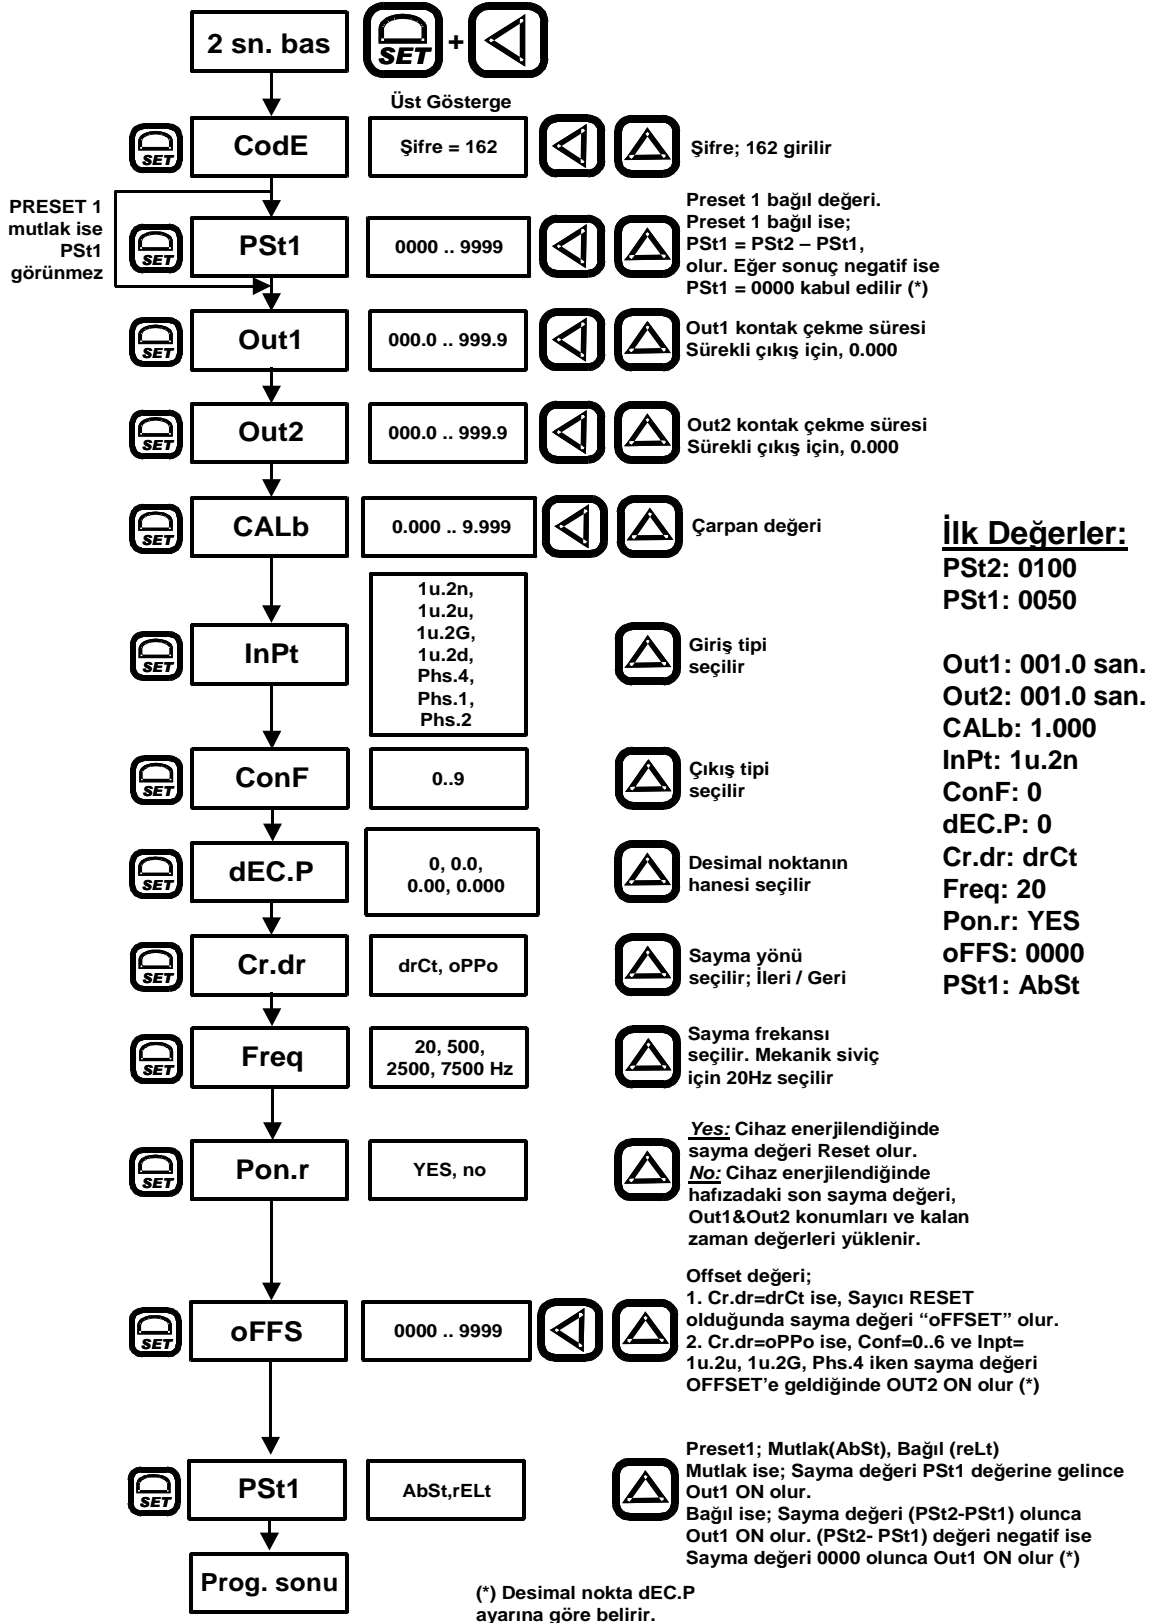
2 sn. bas SET +

Üst Gösterge

SET CodE Şifre = 162 Şifre; 162 girilir

PRESET 1 mutlak ise PSt1 görünmez

SET PSt1 0000 .. 9999 Preset 1 bağıl değeri. Preset 1 bağıl ise; PSt1 = PSt2 – PSt1, olur. Eğer sonuç negatif ise PSt1 = 0000 kabul edilir (*)

SET Out1 000.0 .. 999.9 Out1 kontak çekme süresi Sürekli çıkış için, 0.000

SET Out2 000.0 .. 999.9 Out2 kontak çekme süresi Sürekli çıkış için, 0.000

SET CALb 0.000 .. 9.999 Çarpan değeri

SET InPt 1u.2n, 1u.2u, 1u.2G, 1u.2d, Phs.4, Phs.1, Phs.2 Giriş tipi seçilir

SET ConF 0..9 Çıkış tipi seçilir

SET dEC.P 0, 0.0, 0.00, 0.000 Desimal noktanın hanesi seçilir

SET Cr.dr drCt, oPPo Sayma yönü seçilir; İleri / Geri

SET Freq 20, 500, 2500, 7500 Hz Sayma frekansı seçilir. Mekanik siviç için 20Hz seçilir

SET Pon.r YES, no Yes: Cihaz enerjilendiğinde sayma değeri Reset olur. No: Cihaz enerjilendiğinde hafızadaki son sayma değeri, Out1&Out2 konumları ve kalan zaman değerleri yüklenir.

SET oFFS 0000 .. 9999 Offset değeri; 1. Cr.dr=drCt ise, Sayıcı RESET olduğunda sayma değeri "oFFSET" olur. 2. Cr.dr=oPPo ise, Conf=0..6 ve Inpt= 1u.2u, 1u.2G, Phs.4 iken sayma değeri OFFSET'e geldiğinde OUT2 ON olur (*)

SET PSt1 AbSt,rELt Preset1; Mutlak(AbSt), Bağıl (reLt) Mutlak ise; Sayma değeri PSt1 değerine gelince Out1 ON olur. Bağıl ise; Sayma değeri (PSt2-PSt1) olunca Out1 ON olur. (PSt2- PSt1) değeri negatif ise Sayma değeri 0000 olunca Out1 ON olur (*)

Prog. sonu

(*) Desimal nokta dEC.P ayarına göre belirir.

İlk Değerler:
PSt2: 0100
PSt1: 0050

Out1: 001.0 san.
Out2: 001.0 san.
CALb: 1.000
InPt: 1u.2n
ConF: 0
dEC.P: 0
Cr.dr: drCt
Freq: 20
Pon.r: YES
oFFS: 0000
PSt1: AbSt